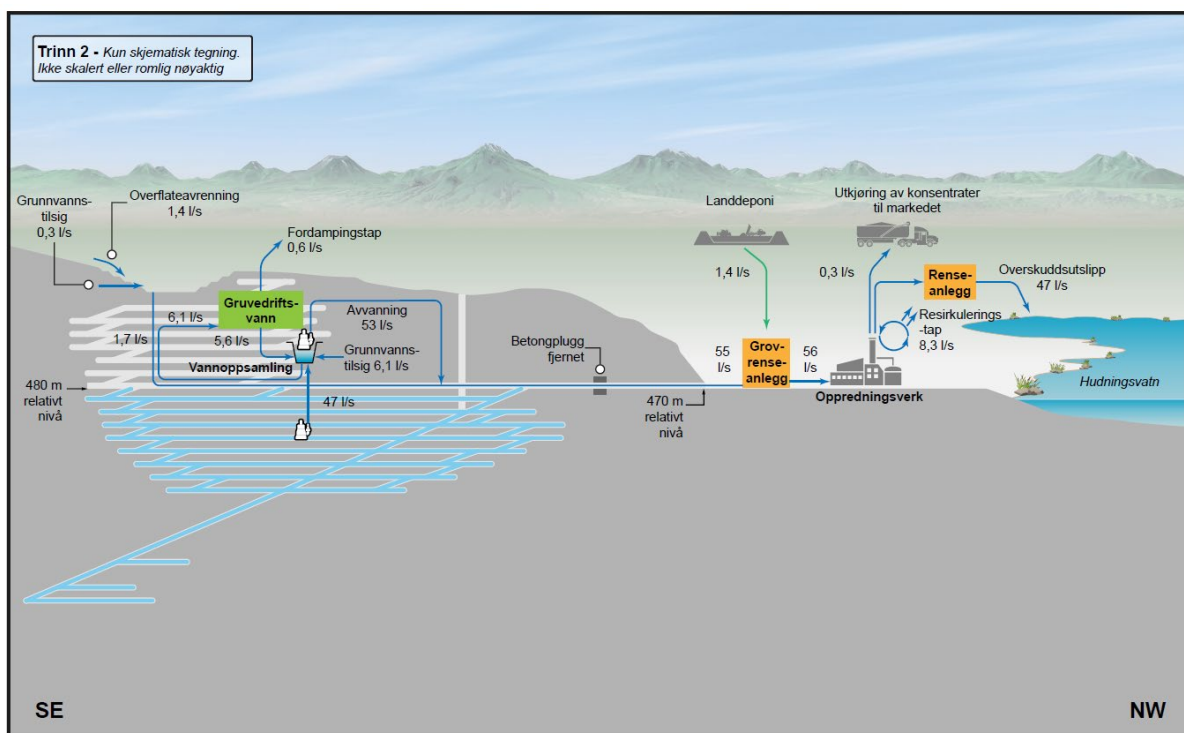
**Trinn 2** - *Kun skjematisk tegning. Ikke skalert eller romlig nøyaktig*

Grunnvannstilsig 0,3 l/s

Overflateavrenning 1,4 l/s

Fordampingstap 0,6 l/s

Gruvedriftsvann

6,1 l/s

1,7 l/s

5,6 l/s

Avvanning 53 l/s

Grunnvannstilsig 6,1 l/s

Vannoppsamling

480 m relativt nivå

47 l/s

Betongplugg fjernet

470 m relativt nivå

Landdeponi

1,4 l/s

55 l/s

Grovrenseanlegg

56 l/s

Oppredningsverk

Utkjøring av konsentrater til markedet

0,3 l/s

Renseanlegg

Resirkuleringstap 8,3 l/s

Overskuddsutslipp 47 l/s

Hudningsvatn

SE

NW